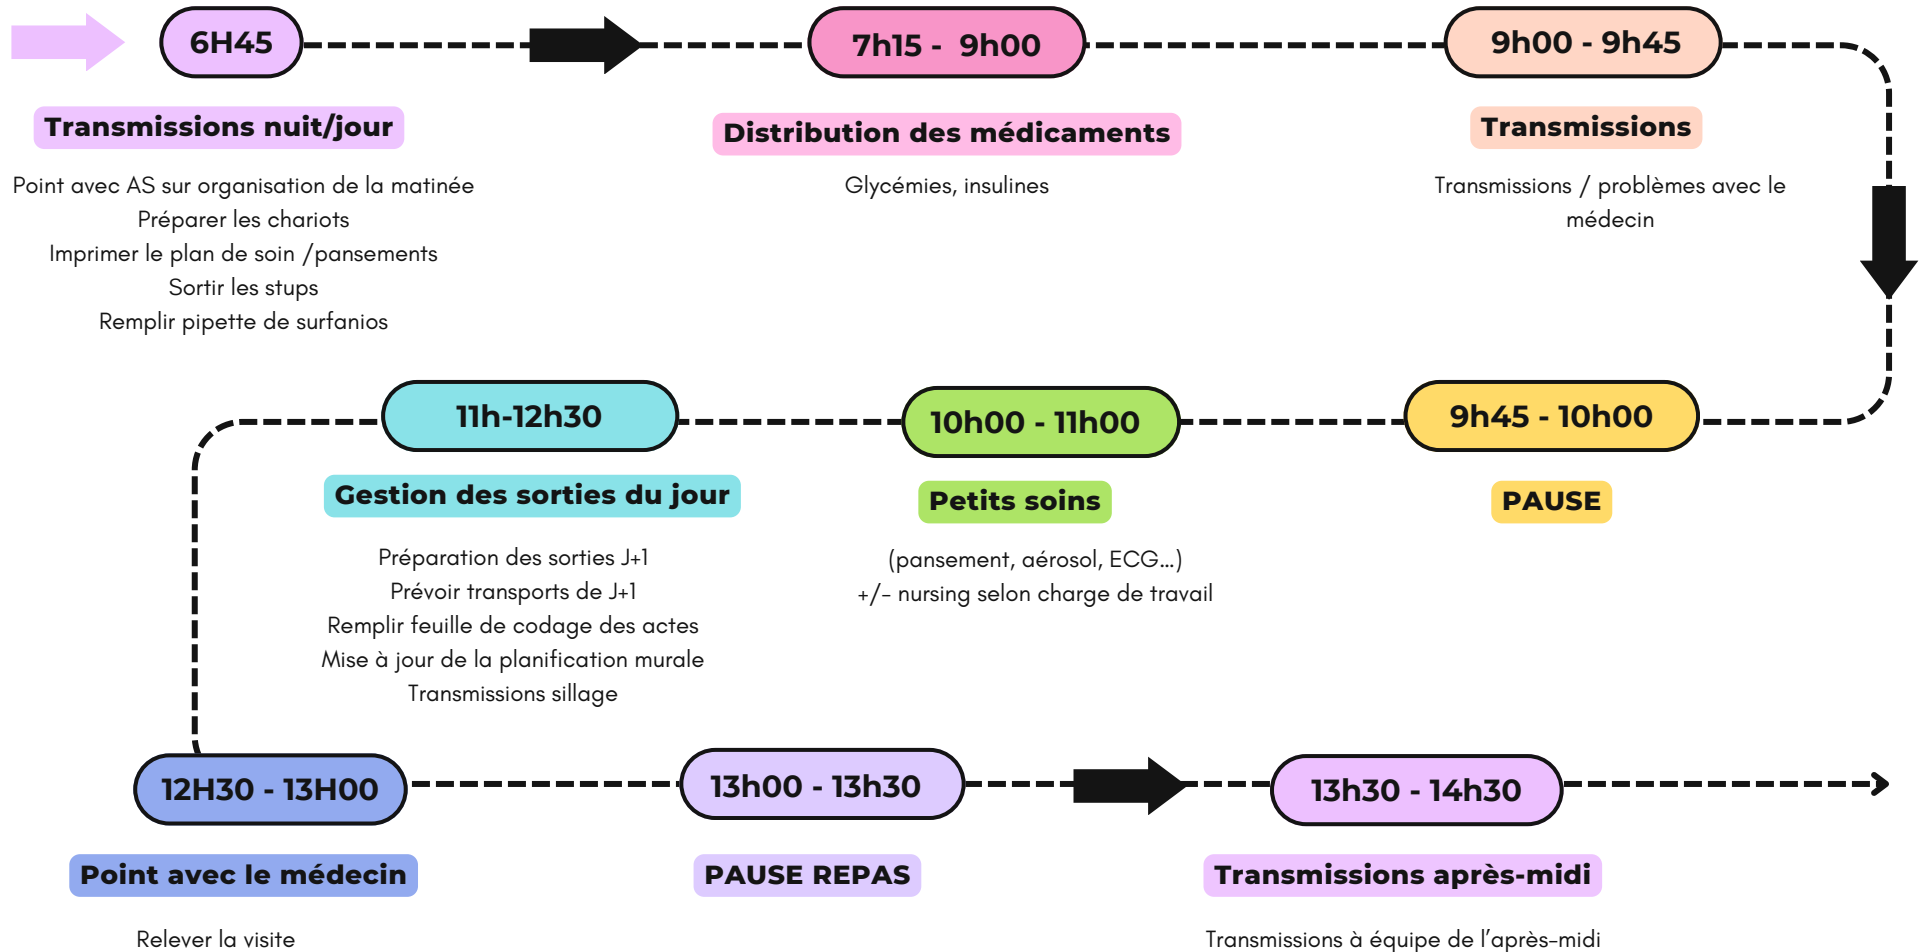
6H45

Transmissions nuit/jour

Point avec AS sur organisation de la matinée
Préparer les chariots
Imprimer le plan de soin /pansements
Sortir les stups
Remplir pipette de surfanios

7h15 - 9h00

Distribution des médicaments

Glycémies, insulines

9h00 - 9h45

Transmissions

Transmissions / problèmes avec le médecin

11h-12h30

Gestion des sorties du jour

Préparation des sorties J+1
Prévoir transports de J+1
Remplir feuille de codage des actes
Mise à jour de la planification murale
Transmissions sillage

10h00 - 11h00

Petits soins

(pansement, aérosol, ECG...)
+/- nursing selon charge de travail

9h45 - 10h00

PAUSE

12H30 - 13H00

Point avec le médecin

Relever la visite

13h00 - 13h30

PAUSE REPAS

13h30 - 14h30

Transmissions après-midi

Transmissions à équipe de l'après-midi